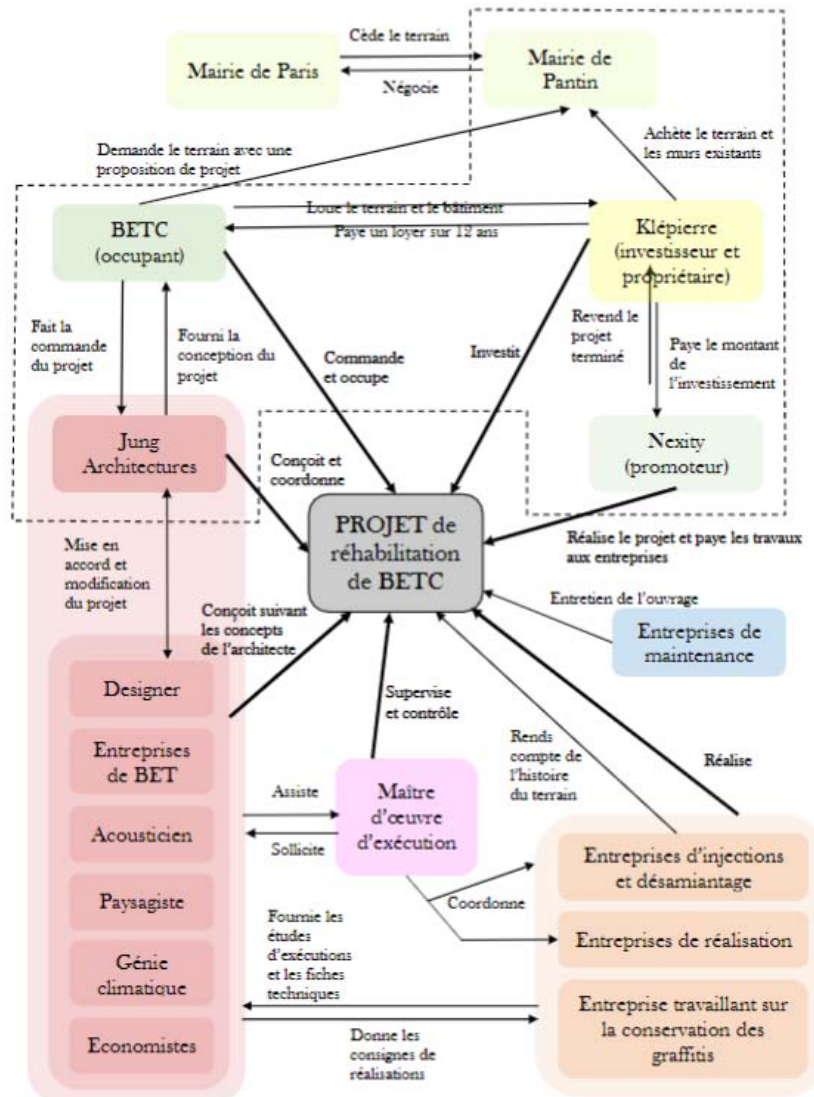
Mairie de Paris

Cède le terrain

Négocie

Mairie de Pantin

Demande le terrain avec une proposition de projet

Achète le terrain et les murs existants

BETC (occupant)

Loue le terrain et le bâtiment

Paye un loyer sur 12 ans

Klépierre (investisseur et propriétaire)

Fait la commande du projet

Fourni la conception du projet

Commande et occupe

Investit

Revend le projet terminé

Paye le montant de l'investissement

Jung Architectures

Conçoit et coordonne

Nexity (promoteur)

PROJET de réhabilitation de BETC

Réalise le projet et paye les travaux aux entreprises

Mise en accord et modification du projet

Conçoit suivant les concepts de l'architecte

Entretien de l'ouvrage

Entreprises de maintenance

Designer

Entreprises de BET

Acousticien

Paysagiste

Génie climatique

Economistes

Supervise et contrôle

Rends compte de l'histoire du terrain

Réalise

Assiste

Sollicite

Maître d'œuvre d'exécution

Coordonne

Entreprises d'injections et désamiantage

Entreprises de réalisation

Fournie les études d'exécutions et les fiches techniques

Entreprise travaillant sur la conservation des graffitis

Donne les consignes de réalisations